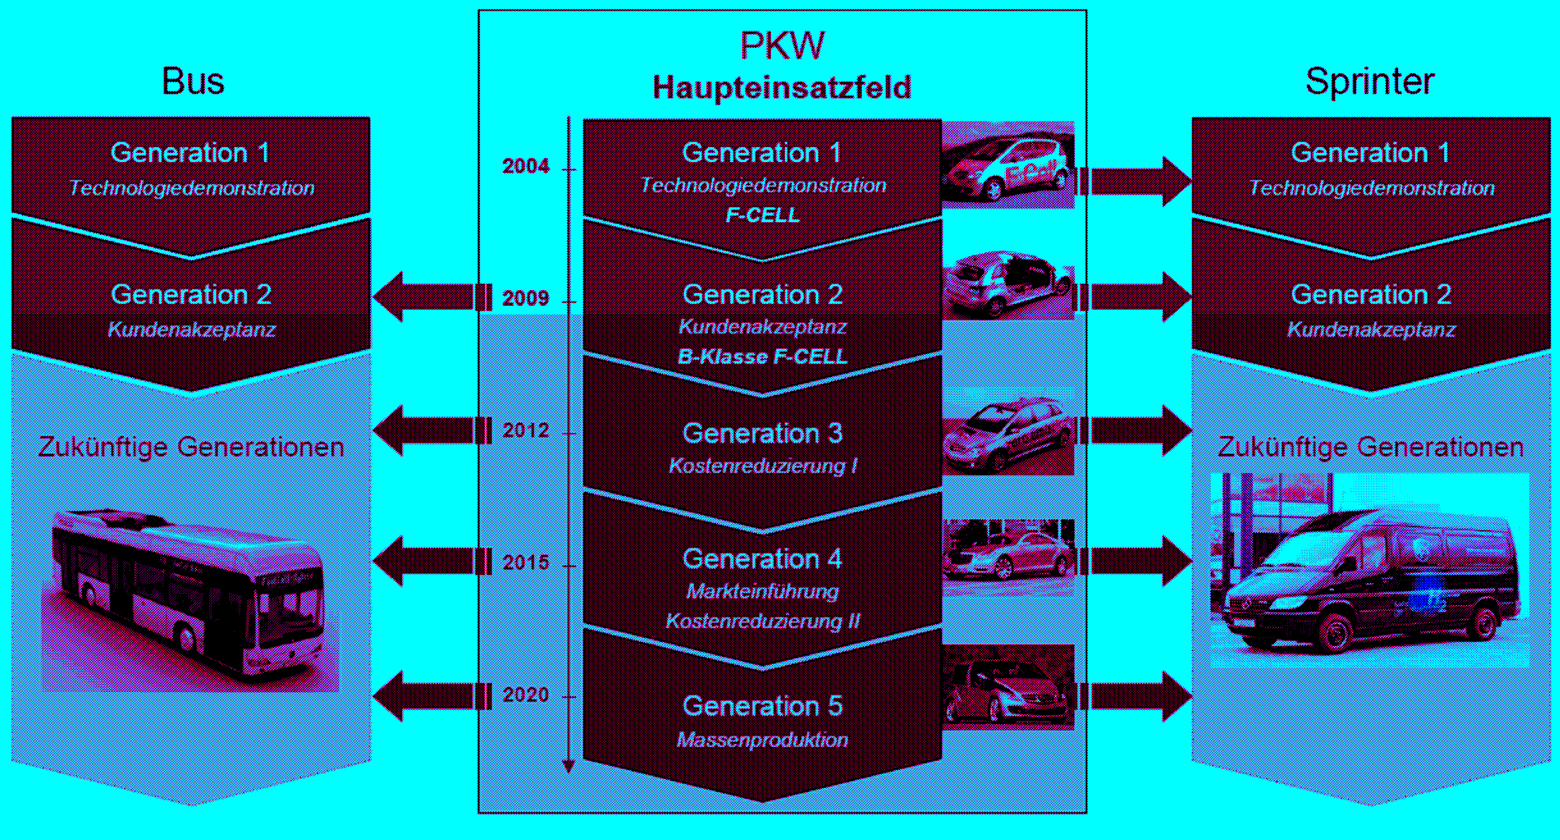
Bus

Generation 1
Technologiedemonstration

Generation 2
Kundenakzeptanz

Zukünftige Generationen

PKW
Haupteinsatzfeld

2004
Generation 1
Technologiedemonstration
F-CELL

2009
Generation 2
Kundenakzeptanz
B-Klasse F-CELL

2012
Generation 3
Kostenreduzierung I

2015
Generation 4
Markteinführung
Kostenreduzierung II

2020
Generation 5
Massenproduktion

Sprinter

Generation 1
Technologiedemonstration

Generation 2
Kundenakzeptanz

Zukünftige Generationen